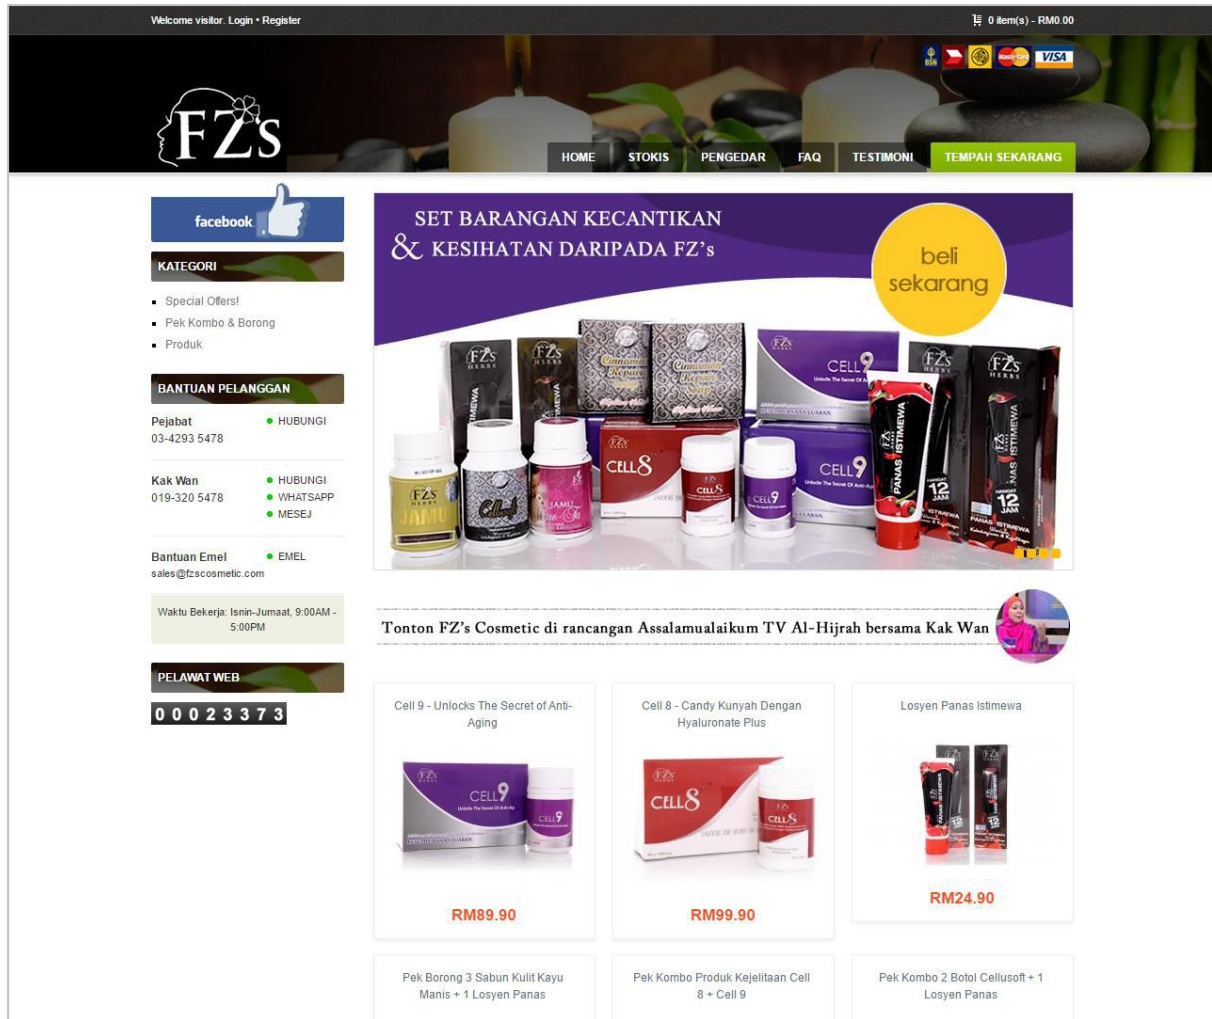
Welcome visitor. Login • Register

0 item(s) - RM0.00

BSN VISA

FZ's

HOME STOKIS PENGEDAR FAQ TESTIMONI TEMPAH SEKARANG

facebook

KATEGORI

- Special Offers!
- Pek Kombo & Borong
- Produk

BANTUAN PELANGGAN

Pejabat
03-4293 5478
• HUBUNGI

Kak Wan
019-320 5478
• HUBUNGI
• WHATSAPP
• MESEJ

Bantuan Emel
sales@fzscosmetic.com
• EMEL

Waktu Bekerja: Isnin-Jumaat, 9:00AM - 5:00PM

PELAWAT WEB

00023373

SET BARANGAN KECANTIKAN & KESIHATAN DARIPADA FZ's

beli sekarang

FZ's HERBS JAMU CELL 9 CELL 8 PANAS ISTIMEWA 12 JAM

Tonton FZ's Cosmetic di rancangan Assalamualaikum TV Al-Hijrah bersama Kak Wan

Cell 9 - Unlocks The Secret of Anti-Aging

RM89.90

Cell 8 - Candy Kunyah Dengan Hyaluronate Plus

RM99.90

Losyen Panas Istimewa

RM24.90

Pek Borong 3 Sabun Kulit Kayu Manis + 1 Losyen Panas

Pek Kombo Produk Kejelitaan Cell 8 + Cell 9

Pek Kombo 2 Botol Cellusoft + 1 Losyen Panas